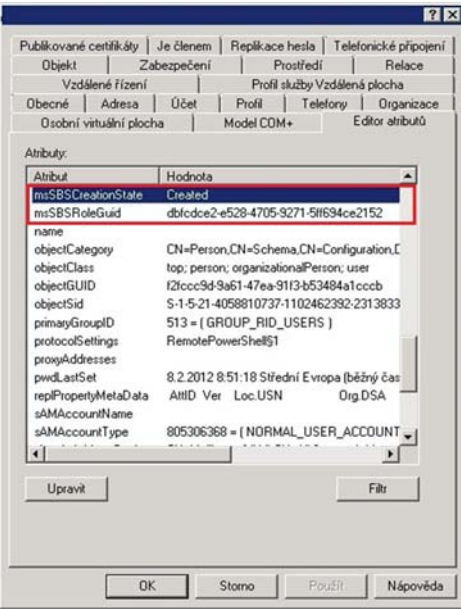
?
X

Publikované certifikáty | Je členem | Replikace hesla | Telefonické připojení
Objekt | Zabezpečení | Prostředí | Relace
Vzdálené řízení | Profil služby Vzdálená plocha
Obecné | Adresa | Účet | Profil | Telefony | Organizace
Osobní virtuální plocha | Model COM+ | Editor atributů

Atributy:

| Atribut | Hodnota |
|---|---|
| msSBSCreationState | Created |
| msSBSRoleGuid | dbfcdce2-e528-4705-9271-5ff694ce2152 |
| name | |
| objectCategory | CN=Person,CN=Schema,CN=Configuration,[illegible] |
| objectClass | top; person; organizationalPerson; user |
| objectGUID | f2fccc9d-9a61-47ea-91f3-b53484a1cccb |
| objectSid | S-1-5-21-4058810737-1102462392-2313833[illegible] |
| primaryGroupID | 513 = ( GROUP_RID_USERS ) |
| protocolSettings | RemotePowerShell§1 |
| proxyAddresses | |
| pwdLastSet | 8.2.2012 8:51:18 Střední Evropa (běžný čas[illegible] |
| replPropertyMetaData | AttID Ver Loc.USN Org.DSA |
| sAMAccountName | |
| sAMAccountType | 805306368 = ( NORMAL_USER_ACCOUNT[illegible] |

Upravit
Filtr

OK
Storno
Použít
Nápověda